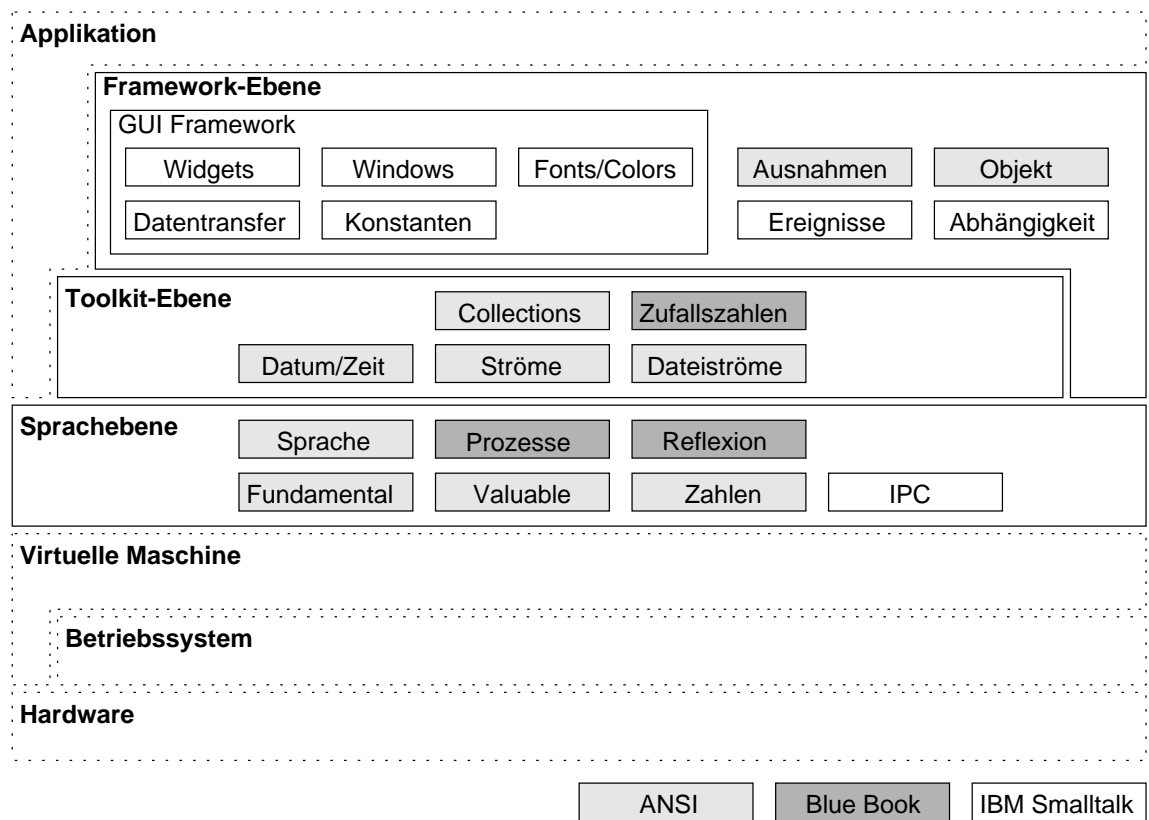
Applikation

Framework-Ebene

GUI Framework

Widgets

Windows

Fonts/Colors

Datentransfer

Konstanten

Ausnahmen

Objekt

Ereignisse

Abhängigkeit

Toolkit-Ebene

Collections

Zufallszahlen

Datum/Zeit

Ströme

Dateiströme

Sprachebene

Sprache

Prozesse

Reflexion

Fundamental

Valuable

Zahlen

IPC

Virtuelle Maschine

Betriebssystem

Hardware

ANSI

Blue Book

IBM Smalltalk